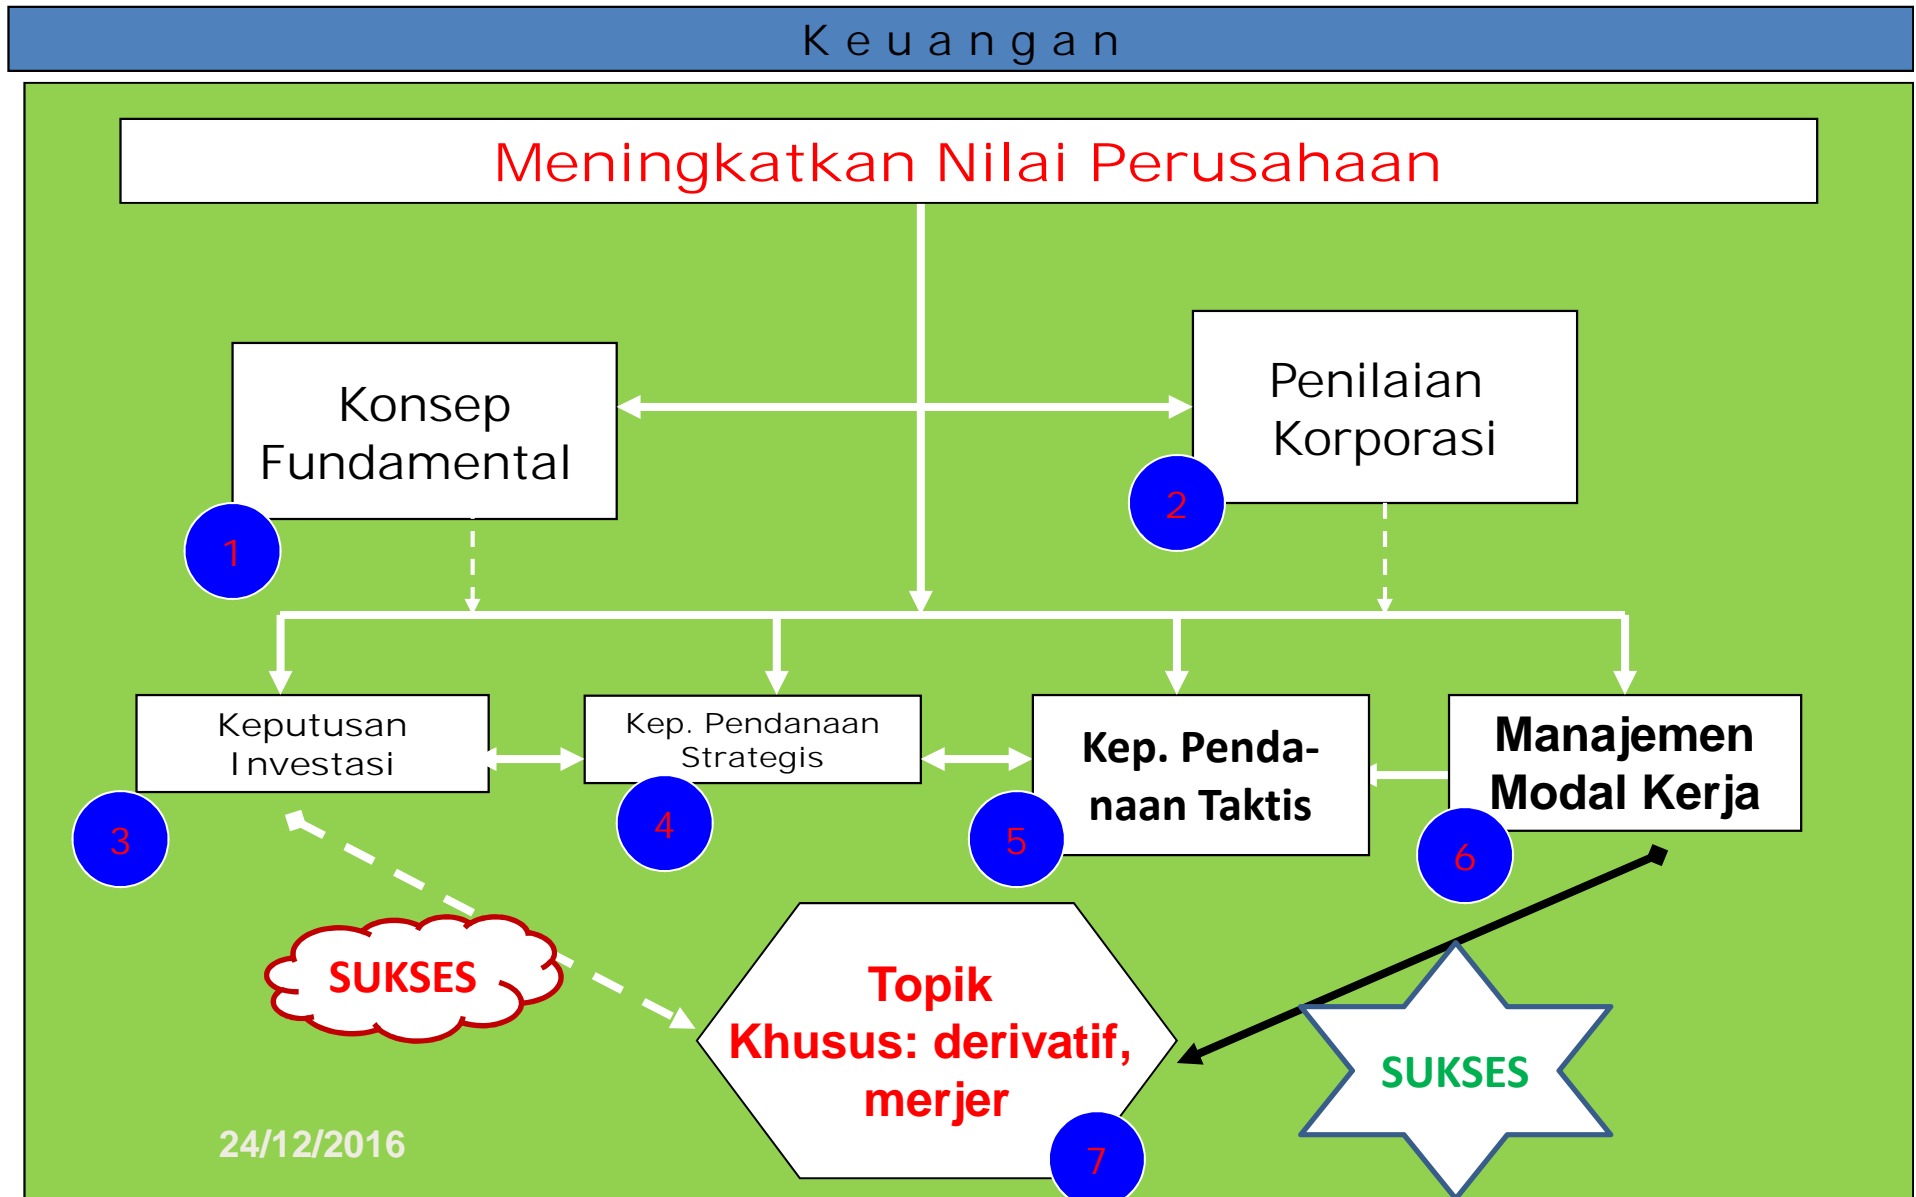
K e u a n g a n

Meningkatkan Nilai Perusahaan

Konsep Fundamental

1

Penilaian Korporasi

2

Keputusan Investasi

3

Kep. Pendanaan Strategis

4

Kep. Pendanaan Taktis

5

Manajemen Modal Kerja

6

SUKSES

Topik Khusus: derivatif, merjer

7

SUKSES

24/12/2016